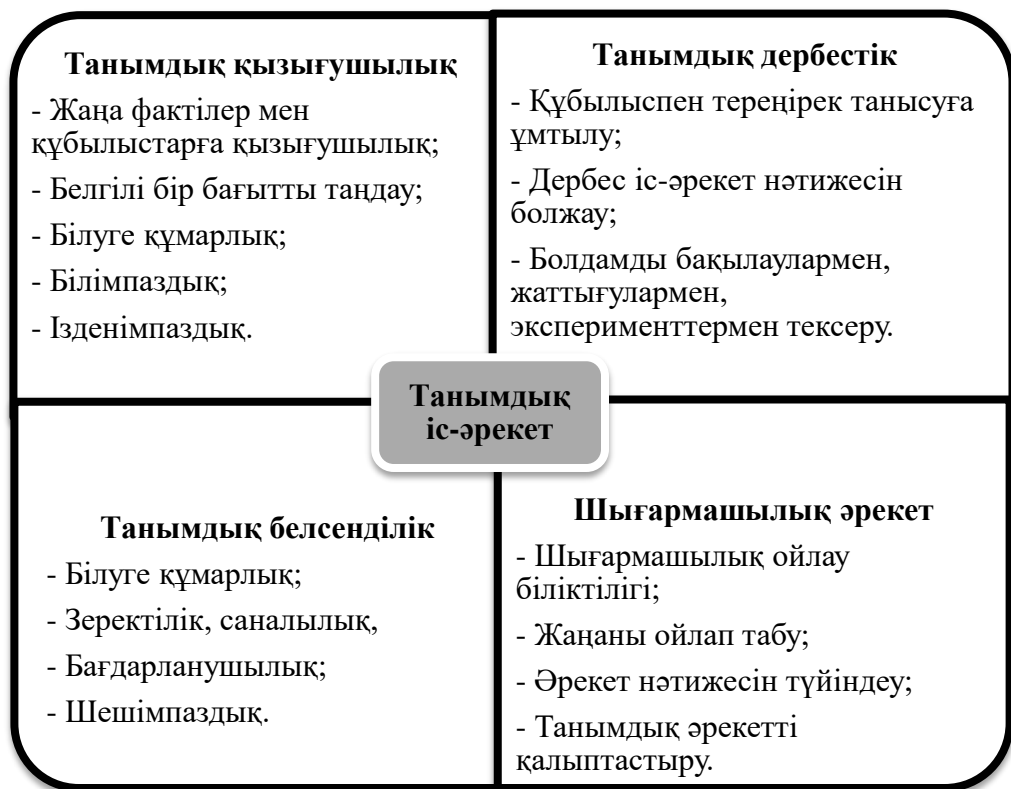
Танымдық қызығушылық

- Жаңа фактілер мен құбылыстарға қызығушылық;

- Белгілі бір бағытты таңдау;

- Білуге құмарлық;

- Білімпаздық;

- Ізденімпаздық.

Танымдық дербестік

- Құбылыспен тереңірек танысуға ұмтылу;

- Дербес іс-әрекет нәтижесін болжау;

- Болдамды бақылаулармен, жаттығулармен, эксперименттермен тексеру.

Танымдық іс-әрекет

Танымдық белсенділік

- Білуге құмарлық;

- Зеректілік, саналылық,

- Бағдарланушылық;

- Шешімпаздық.

Шығармашылық әрекет

- Шығармашылық ойлау біліктілігі;

- Жаңаны ойлап табу;

- Әрекет нәтижесін түйіндеу;

- Танымдық әрекетті қалыптастыру.